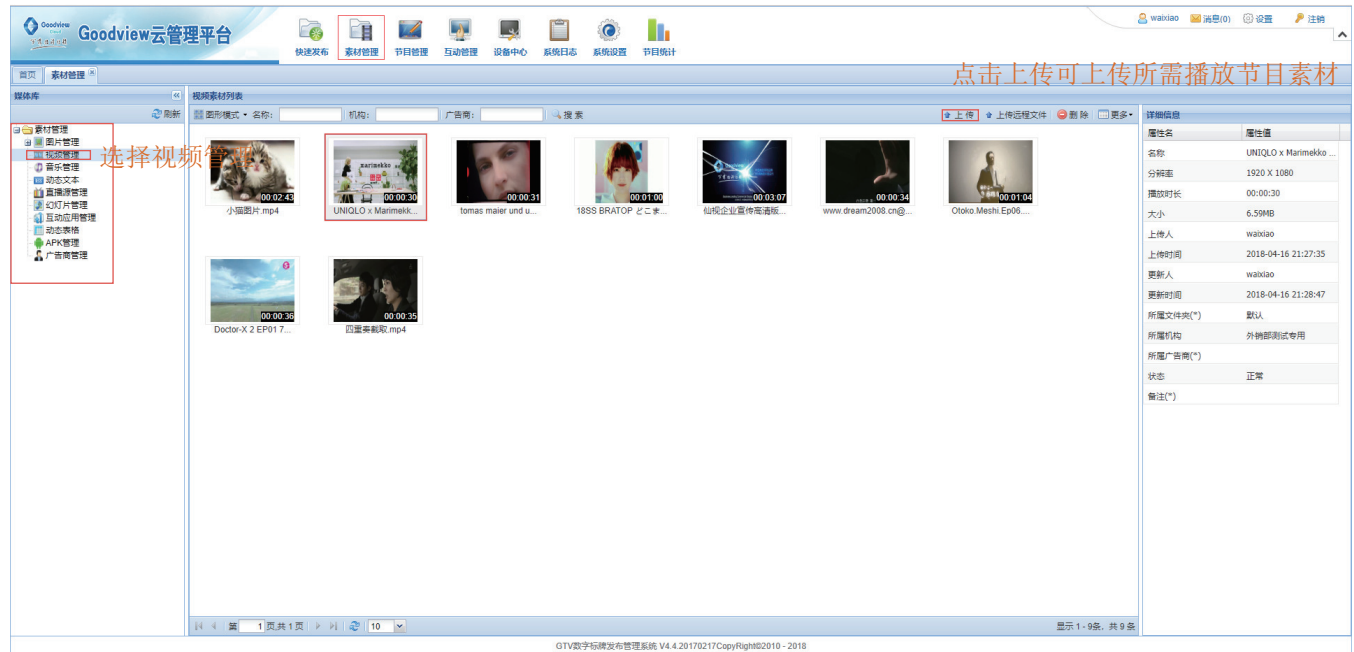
Goodview Cloud

Goodview云管理平台

快速发布 素材管理 节目管理 互动管理 设备中心 系统日志 系统设置 节目统计

waixiao 消息(0) 设置 注销

首页 素材管理

点击上传可上传所需播放节目素材

媒体库

刷新

素材管理
图片管理
视频管理
音乐管理
动态文本
直播源管理
幻灯片管理
互动应用管理
动态表格
APK管理
广告商管理

选择视频管理

视频素材列表

图形模式 名称: 机构: 广告商: 搜索

上传 上传远程文件 删除 更多

00:02:43
小猫图片.mp4

marimekko
00:00:30
UNIQLO x Marimekk...

00:00:31
tomas maier und u...

00:01:00
18SS BRATOP どこま...

00:03:07
仙视企业宣传高清版...

00:00:34
www.dream2008.cn@...

00:01:04
Otoko.Meshi.Ep06....

00:00:36
Doctor-X 2 EP01 7...

00:00:35
四重奏截取.mp4

第 1 页,共 1 页 10

显示 1 - 9条,共 9 条

详细信息

| 属性名 | 属性值 |
|---|---|
| 名称 | UNIQLO x Marimekko ... |
| 分辨率 | 1920 X 1080 |
| 播放时长 | 00:00:30 |
| 大小 | 6.59MB |
| 上传人 | waixiao |
| 上传时间 | 2018-04-16 21:27:35 |
| 更新人 | waixiao |
| 更新时间 | 2018-04-16 21:28:47 |
| 所属文件夹(*) | 默认 |
| 所属机构 | 外销部测试专用 |
| 所属广告商(*) | |
| 状态 | 正常 |
| 备注(*) | |

GTV数字标牌发布管理系统 V4.4.20170217CopyRight©2010 - 2018